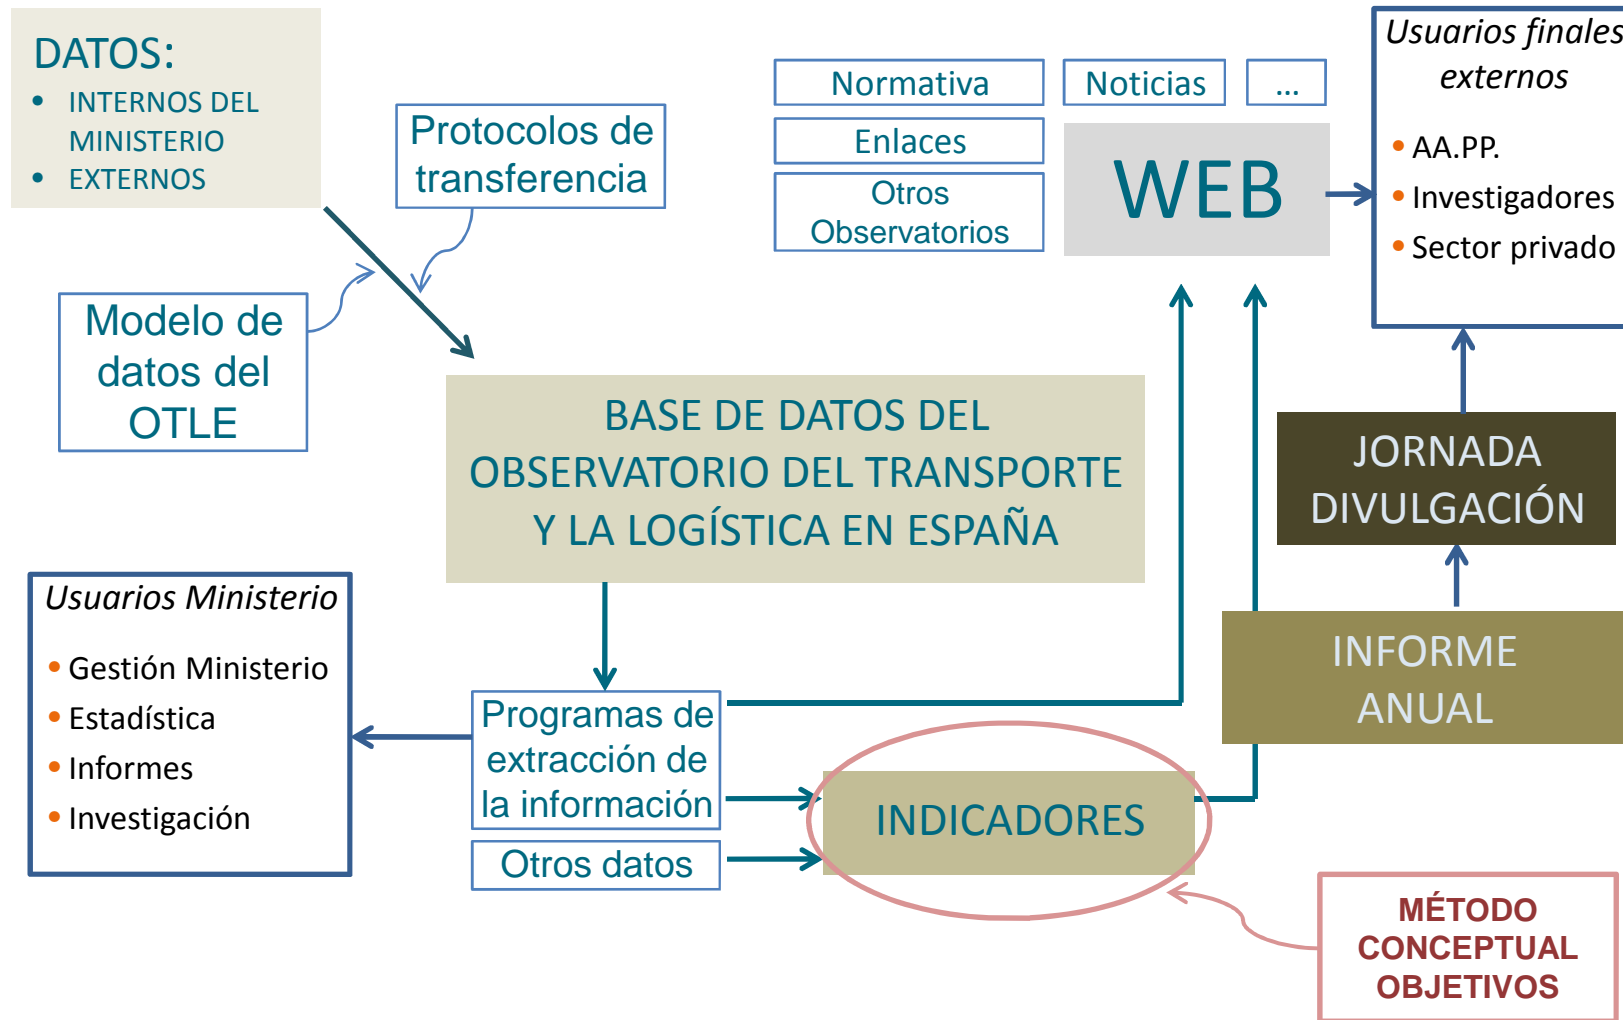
DATOS:
• INTERNOS DEL MINISTERIO
• EXTERNOS

Protocolos de transferencia

Modelo de datos del OTLE

Normativa

Noticias

...

Enlaces

Otros Observatorios

WEB

Usuarios finales externos
• AA.PP.
• Investigadores
• Sector privado

BASE DE DATOS DEL OBSERVATORIO DEL TRANSPORTE Y LA LOGÍSTICA EN ESPAÑA

JORNADA DIVULGACIÓN

INFORME ANUAL

Usuarios Ministerio
• Gestión Ministerio
• Estadística
• Informes
• Investigación

Programas de extracción de la información

Otros datos

INDICADORES

MÉTODO CONCEPTUAL OBJETIVOS